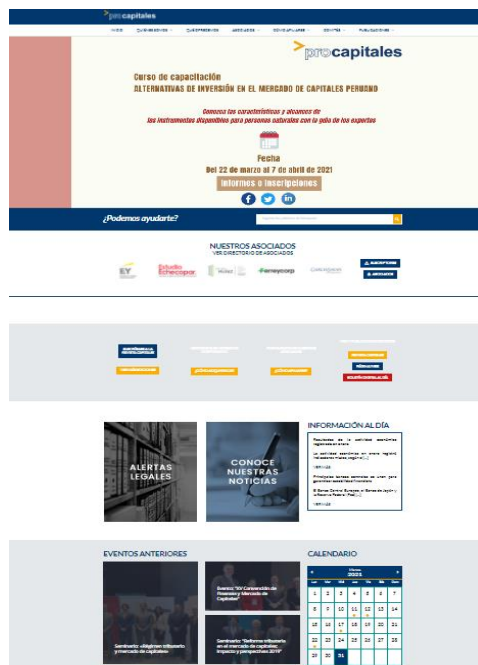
procapitales

INICIO QUIÉNES SOMOS CURSOS ASOCIADOS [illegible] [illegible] PUBLICACIONES

procapitales

Curso de capacitación
ALTERNATIVAS DE INVERSIÓN EN EL MERCADO DE CAPITALES PERUANO

Conozca las características y alcances de los instrumentos disponibles para personas naturales con la guía de los expertos

Fecha
Del 22 de marzo al 7 de abril de 2021

Informes e inscripciones

¿Podemos ayudarte?

NUESTROS ASOCIADOS
VER DIRECTORIO DE ASOCIADOS

EY Estudio Echecopar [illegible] Renaycorp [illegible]

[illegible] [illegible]

ALERTAS LEGALES

CONOCE NUESTRAS NOTICIAS

INFORMACIÓN AL DÍA

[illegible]

EVENTOS ANTERIORES

Evento: "XV Convención de Finanzas y Mercado de Capitales"

Seminario: "Reforma tributaria en el mercado de capitales: impacto y perspectivas 2019"

Seminario: «Régimen tributario y mercado de capitales»

CALENDARIO

Marzo 2021

| | | | | | | |
|---|---|---|---|---|---|---|
| 1 | 2 | 3 | 4 | 5 | 6 | 7 |
| 8 | 9 | 10 | 11 | 12 | 13 | 14 |
| 15 | 16 | 17 | 18 | 19 | 20 | 21 |
| 22 | 23 | 24 | 25 | 26 | 27 | 28 |
| 29 | 30 | 31 | | | | |